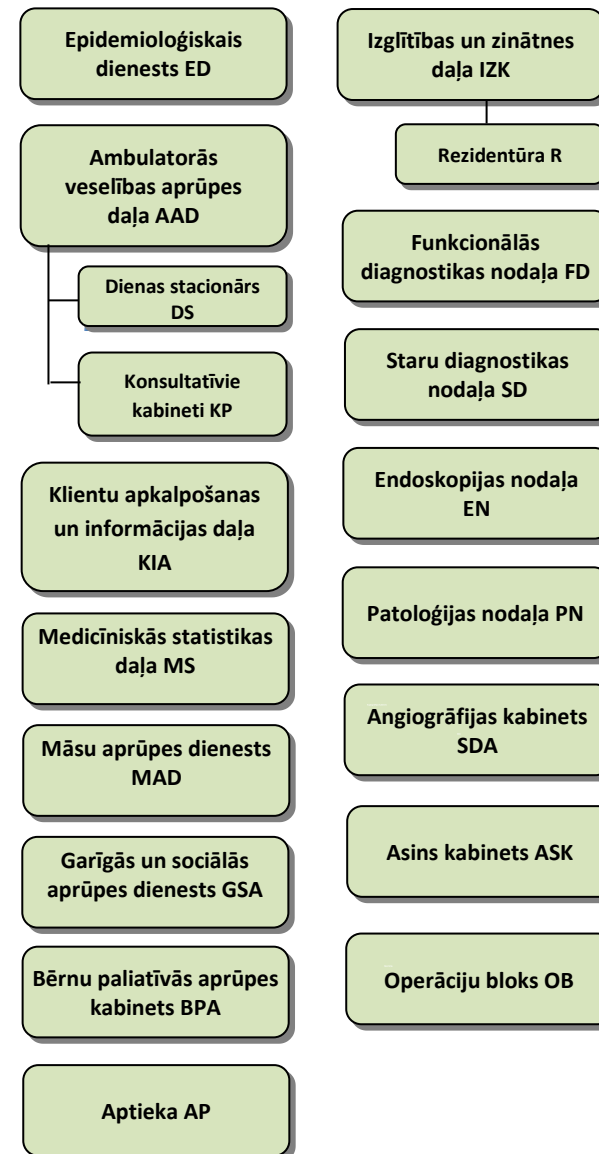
Epidemioloģiskais dienests ED

Ambulatorās veselības aprūpes daļa AAD

Dienas stacionārs DS

Konsultatīvie kabineti KP

Klientu apkalpošanas un informācijas daļa KIA

Medicīniskās statistikas daļa MS

Māsu aprūpes dienests MAD

Garīgās un sociālās aprūpes dienests GSA

Bērnu paliatīvās aprūpes kabinets BPA

Aptieka AP

Izglītības un zinātnes daļa IZK

Rezidentūra R

Funkcionālās diagnostikas nodaļa FD

Staru diagnostikas nodaļa SD

Endoskopijas nodaļa EN

Patoloģijas nodaļa PN

Angiogrāfijas kabinets SDA

Asins kabinets ASK

Operāciju bloks OB